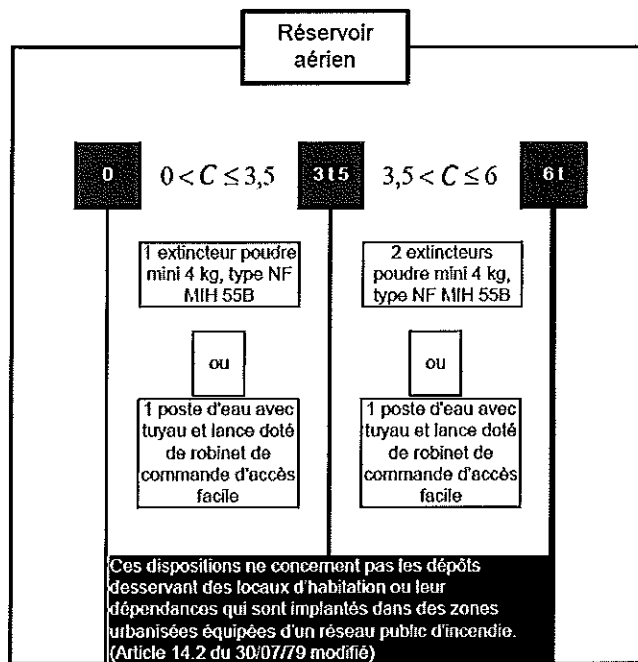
Réservoir aérien

0

$0 < C \leq 3{,}5$

3 t 5

$3{,}5 < C \leq 6$

6 t

1 extincteur poudre mini 4 kg, type NF MIH 55B

ou

1 poste d'eau avec tuyau et lance doté de robinet de commande d'accès facile

2 extincteurs poudre mini 4 kg, type NF MIH 55B

ou

1 poste d'eau avec tuyau et lance doté de robinet de commande d'accès facile

Ces dispositions ne concernent pas les dépôts desservant des locaux d'habitation ou leur dépendances qui sont implantés dans des zones urbanisées équipées d'un réseau public d'incendie. (Article 14.2 du 30/07/79 modifié)